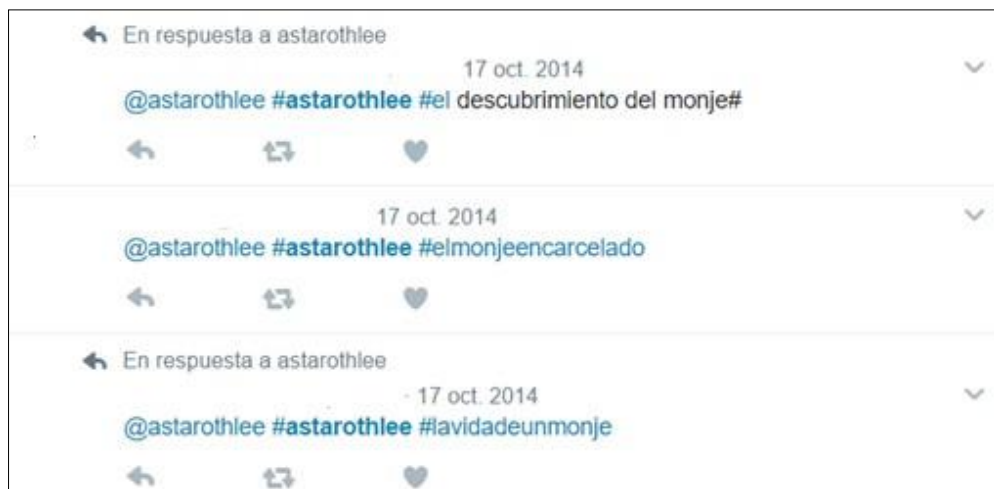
En respuesta a astarothlee

17 oct. 2014

@astarothlee #astarothlee #el descubrimiento del monje#

17 oct. 2014

@astarothlee #astarothlee #elmonjeencarcelado

En respuesta a astarothlee

17 oct. 2014

@astarothlee #astarothlee #lavidadeunmonje